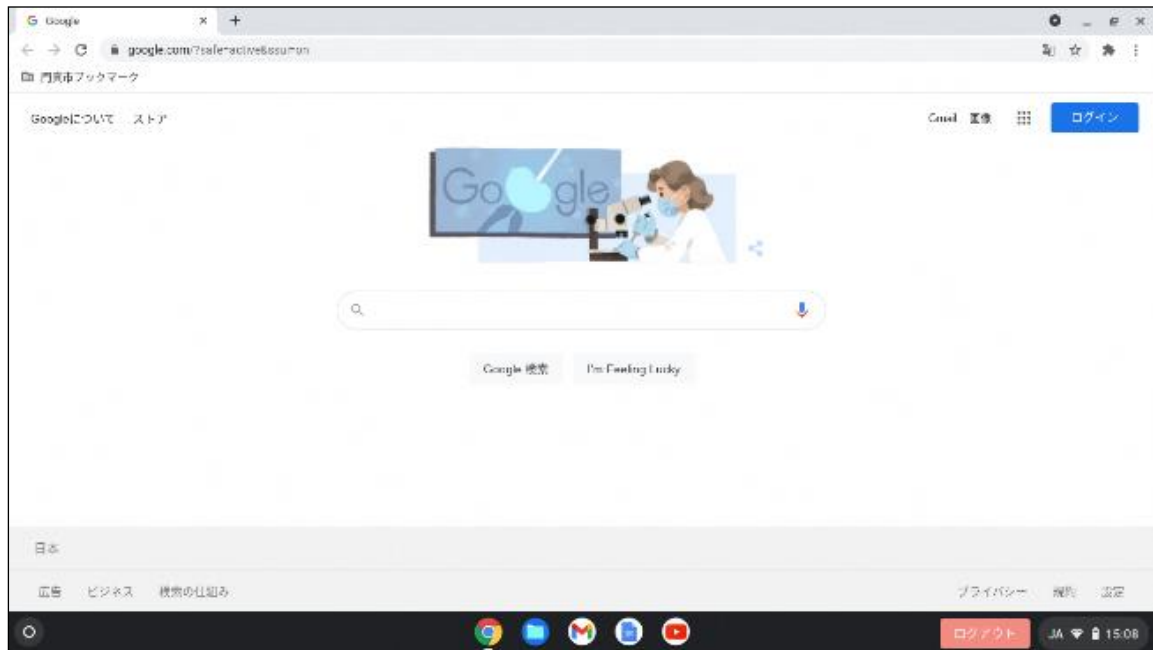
Google

google.com/?safe=active&ssui=on

門真市ブックマーク

Googleについて ストア

Gmail 画像

ログイン

Google

Google 検索

I'm Feeling Lucky

日本

広告 ビジネス 検索の仕組み

プライバシー 規約 設定

ログアウト

JA 15:08